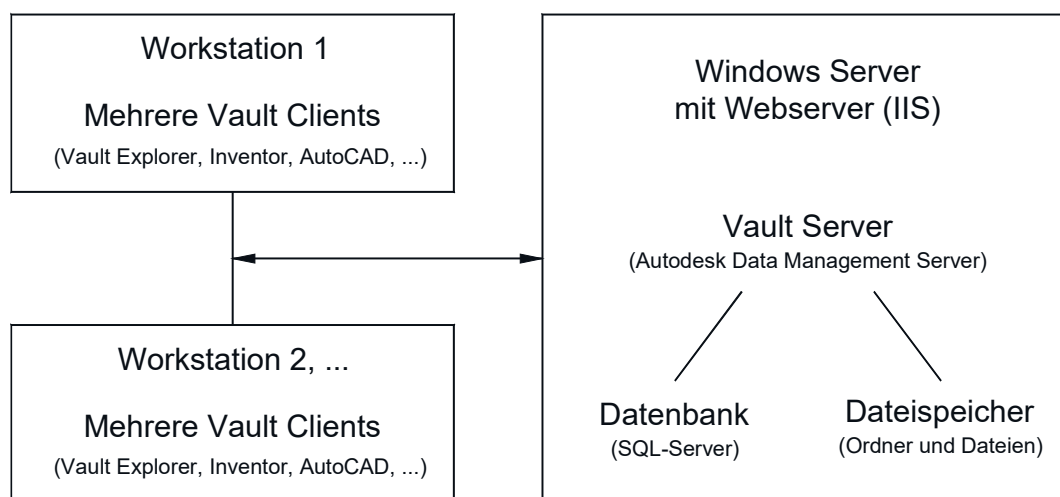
Workstation 1

Mehrere Vault Clients
(Vault Explorer, Inventor, AutoCAD, ...)

Workstation 2, ...

Mehrere Vault Clients
(Vault Explorer, Inventor, AutoCAD, ...)

Windows Server
mit Webserver (IIS)

Vault Server
(Autodesk Data Management Server)

Datenbank
(SQL-Server)

Dateispeicher
(Ordner und Dateien)